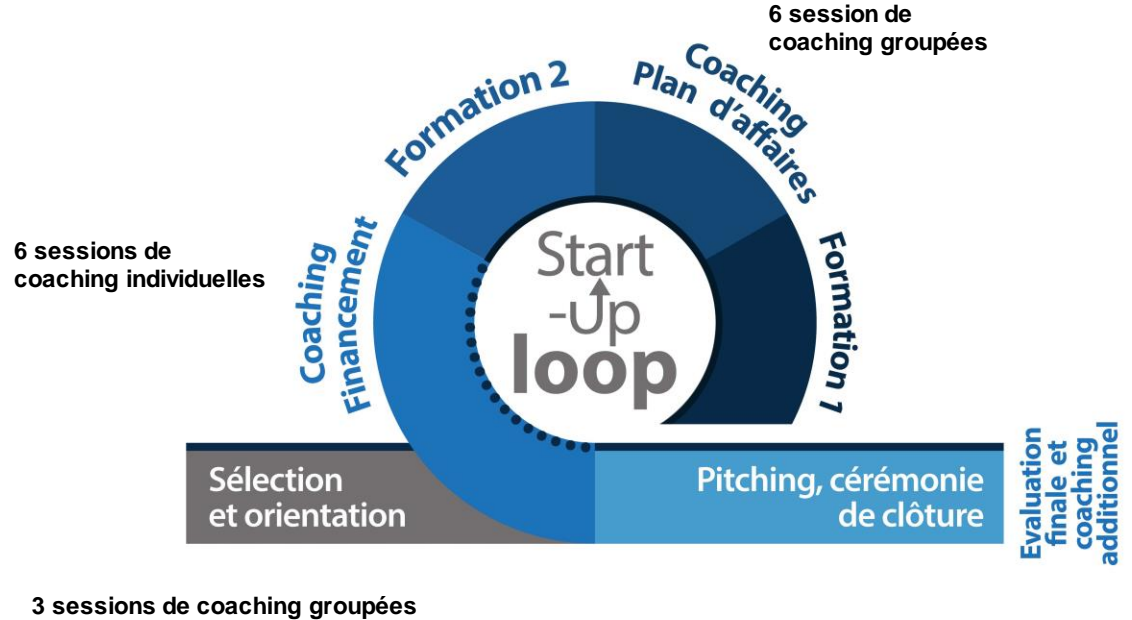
6 session de coaching groupées

Formation 2

Coaching Plan d'affaires

6 sessions de coaching individuelles

Coaching Financement

Start -Up loop

Formation 1

Sélection et orientation

Pitching, cérémonie de clôture

Evaluation finale et coaching additionnel

3 sessions de coaching groupées